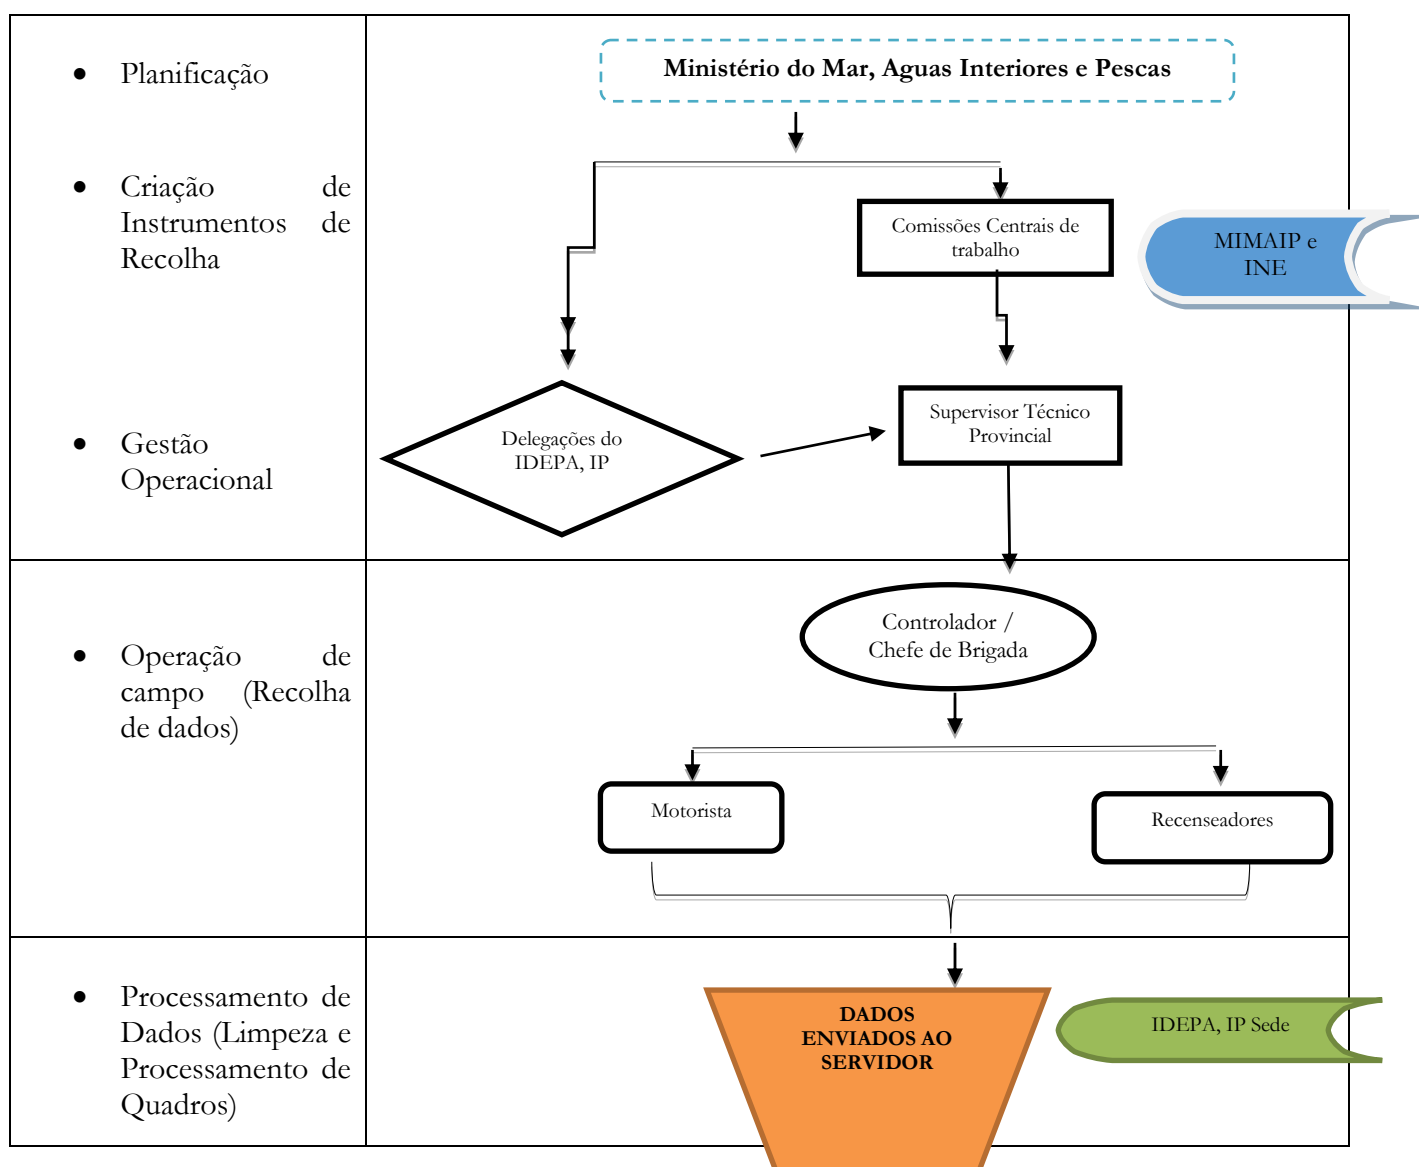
| | |
|---|---|
| • Planificação<br><br>• Criação de Instrumentos de Recolha<br><br>• Gestão Operacional | Ministério do Mar, Aguas Interiores e Pescas<br><br>Comissões Centrais de trabalho<br><br>MIMAIP e INE<br><br>Delegações do IDEPA, IP<br><br>Supervisor Técnico Provincial |
| • Operação de campo (Recolha de dados) | Controlador / Chefe de Brigada<br><br>Motorista<br><br>Recenseadores |
| • Processamento de Dados (Limpeza e Processamento de Quadros) | DADOS ENVIADOS AO SERVIDOR<br><br>IDEPA, IP Sede |